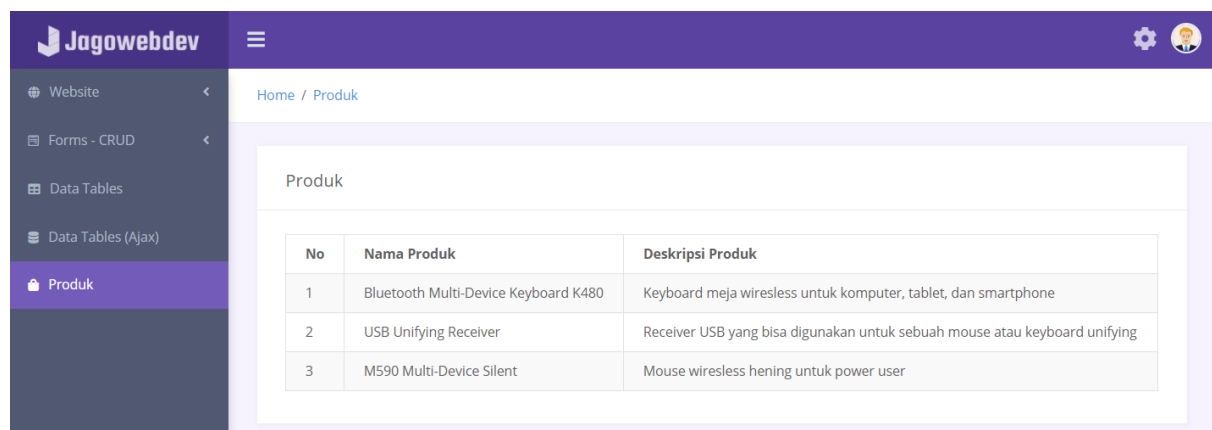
Jagowebdev

Website

Forms - CRUD

Data Tables

Data Tables (Ajax)

Produk

Home / Produk

Produk

| No | Nama Produk | Deskripsi Produk |
|---|---|---|
| 1 | Bluetooth Multi-Device Keyboard K480 | Keyboard meja wiresless untuk komputer, tablet, dan smartphone |
| 2 | USB Unifying Receiver | Receiver USB yang bisa digunakan untuk sebuah mouse atau keyboard unifying |
| 3 | M590 Multi-Device Silent | Mouse wiresless hening untuk power user |